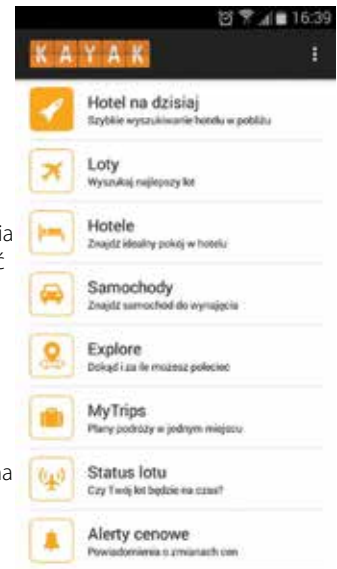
16:39

KAYAK

Hotel na dzisiaj
Szybkie wyszukiwanie hotelu w pobliżu

Loty
Wyszukaj najlepszy lot

Hotele
Znajdź idealny pokój w hotelu

Samochody
Znajdź samochód do wynajęcia

Explore
Dokąd i za ile możesz polecieć

MyTrips
Plany podróży w jednym miejscu

Status lotu
Czy Twój lot będzie na czas?

Alerty cenowe
Powiadomienia o zmianach cen

ia
ć

na